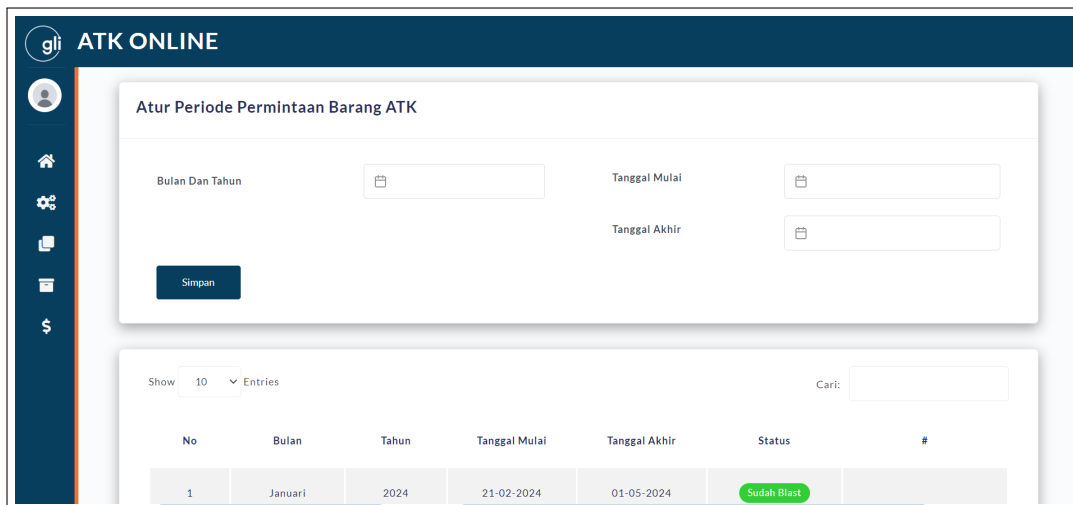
gli ATK ONLINE

Atur Periode Permintaan Barang ATK

Bulan Dan Tahun

Tanggal Mulai

Tanggal Akhir

Simpan

Show 10 Entries

Cari:

| No | Bulan | Tahun | Tanggal Mulai | Tanggal Akhir | Status | # |
|---|---|---|---|---|---|---|
| 1 | Januari | 2024 | 21-02-2024 | 01-05-2024 | Sudah Blast | |